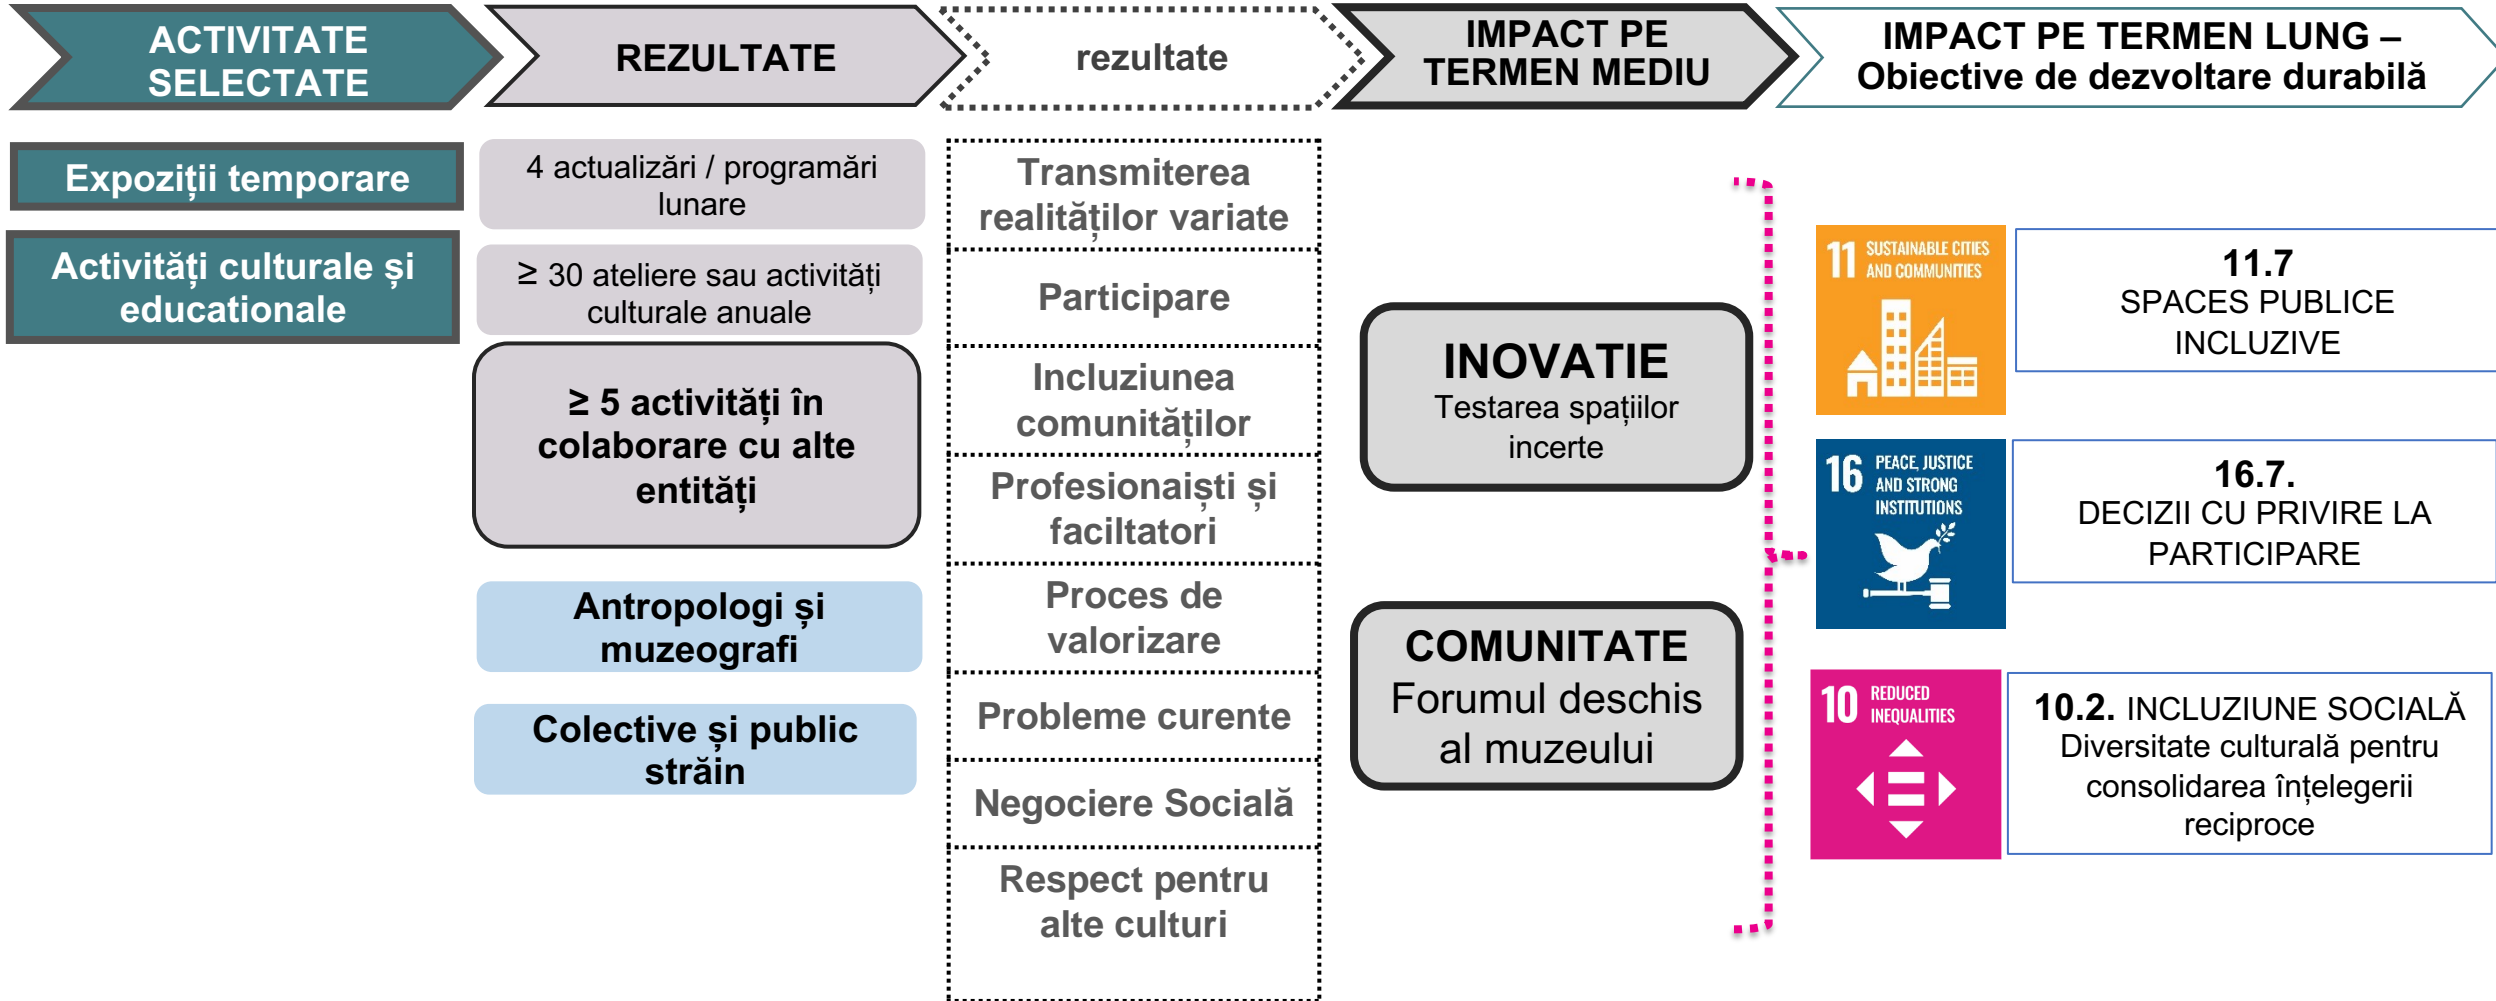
ACTIVITATE SELECTATE

REZULTATE

rezultate

IMPACT PE TERMEN MEDIU

IMPACT PE TERMEN LUNG – Obiective de dezvoltare durabilă

Expoziții temporare

Activități culturale și educationale

4 actualizări / programări lunare

≥ 30 ateliere sau activități culturale anuale

≥ 5 activități în colaborare cu alte entități

Antropologi și muzeografi

Colective și public străin

Transmiterea realităților variate

Participare

Incluziunea comunităților

Profesionaiști și faciltatori

Proces de valorizare

Probleme curente

Negociere Socială

Respect pentru alte culturi

INOVATIE
Testarea spațiilor incerte

COMUNITATE
Forumul deschis al muzeului

11 SUSTAINABLE CITIES AND COMMUNITIES

11.7
SPACES PUBLICE INCLUZIVE

16 PEACE, JUSTICE AND STRONG INSTITUTIONS

16.7.
DECIZII CU PRIVIRE LA PARTICIPARE

10 REDUCED INEQUALITIES

10.2. INCLUZIUNE SOCIALĂ
Diversitate culturală pentru consolidarea înțelegerii reciproce